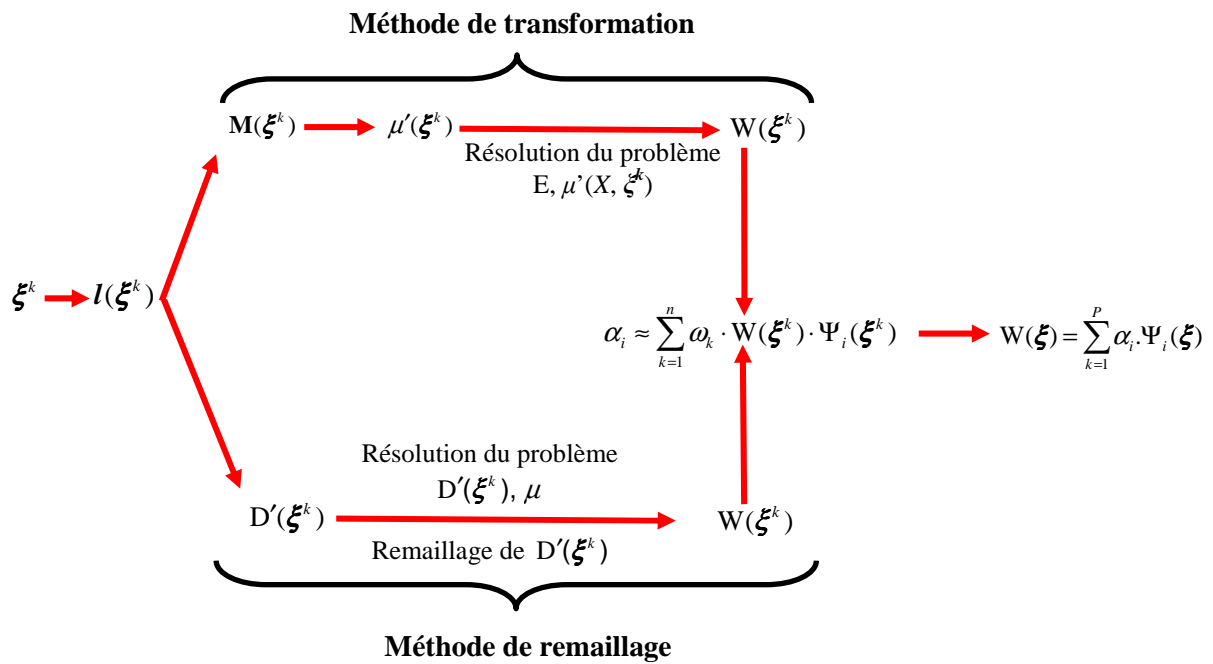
Méthode de transformation

$\mathbf{M}(\boldsymbol{\xi}^k)$ $\mu'(\boldsymbol{\xi}^k)$ $\mathrm{W}(\boldsymbol{\xi}^k)$

Résolution du problème E, $\mu'(X, \xi^k)$

$\boldsymbol{\xi}^k$ $\boldsymbol{l}(\boldsymbol{\xi}^k)$

$\alpha_i \approx \sum_{k=1}^{n} \omega_k \cdot \mathrm{W}(\boldsymbol{\xi}^k) \cdot \Psi_i(\boldsymbol{\xi}^k)$ $\mathrm{W}(\boldsymbol{\xi}) = \sum_{k=1}^{P} \alpha_i . \Psi_i(\boldsymbol{\xi})$

Résolution du problème $\mathrm{D}'(\boldsymbol{\xi}^k)$, $\mu$

$\mathrm{D}'(\boldsymbol{\xi}^k)$ $\mathrm{W}(\boldsymbol{\xi}^k)$

Remaillage de $\mathrm{D}'(\boldsymbol{\xi}^k)$

Méthode de remaillage